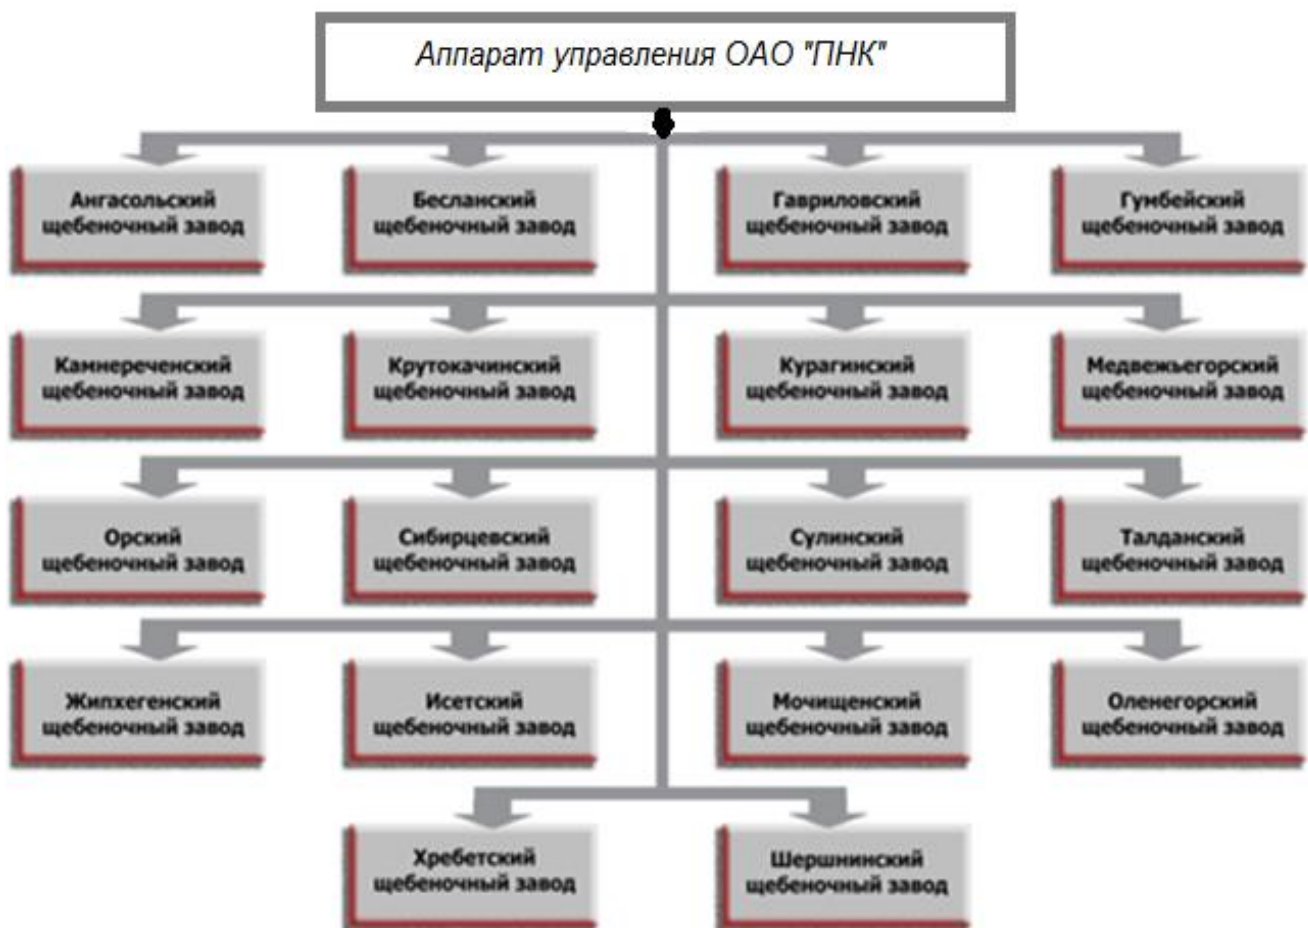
Аппарат управления ОАО "ПНК"

Ангасольский щебеночный завод

Бесланский щебеночный завод

Гавриловский щебеночный завод

Гумбейский щебеночный завод

Камнереченский щебеночный завод

Крутокачинский щебеночный завод

Курагинский щебеночный завод

Медвежьегорский щебеночный завод

Орский щебеночный завод

Сибирцевский щебеночный завод

Сулинский щебеночный завод

Талданский щебеночный завод

Жипхегенский щебеночный завод

Исетский щебеночный завод

Мочищенский щебеночный завод

Оленегорский щебеночный завод

Хребетский щебеночный завод

Шершнинский щебеночный завод